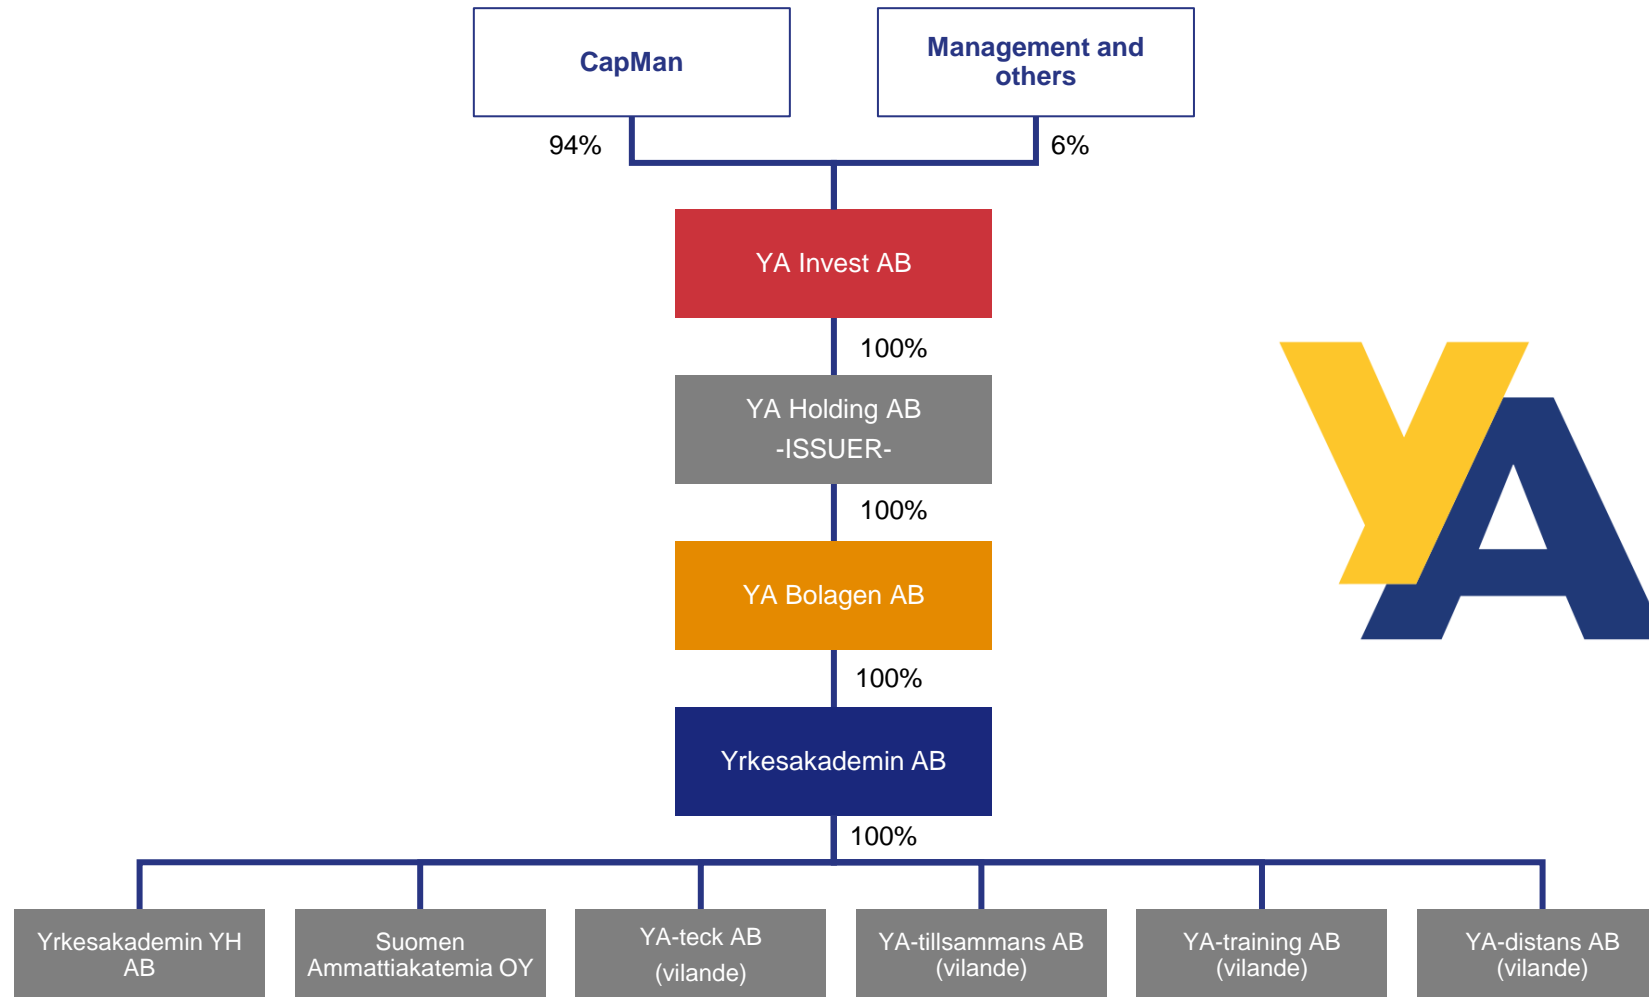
CapMan

Management and others

94%

6%

YA Invest AB

100%

YA Holding AB
-ISSUER-

100%

YA Bolagen AB

100%

Yrkesakademin AB

100%

Yrkesakademin YH AB

Suomen Ammattiakatemia OY

YA-teck AB (vilande)

YA-tillsammans AB (vilande)

YA-training AB (vilande)

YA-distans AB (vilande)

YA